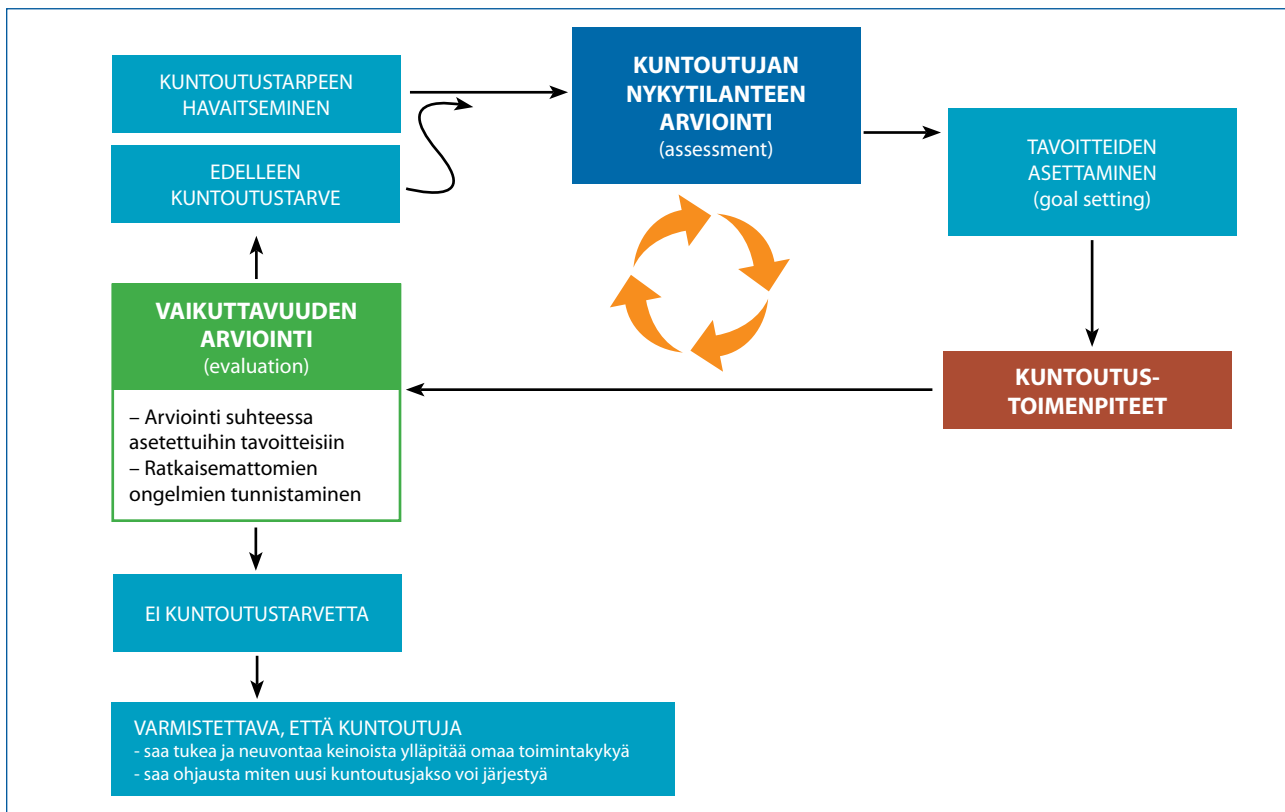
KUNTOUTUSTARPEEN HAVAITSEMINEN

EDELLEEN KUNTOUTUSTARVE

KUNTOUTUJAN NYKYTILANTEEN ARVIOINTI
(assessment)

TAVOITTEIDEN ASETTAMINEN
(goal setting)

VAIKUTTAVUUDEN ARVIOINTI
(evaluation)

– Arviointi suhteessa asetettuihin tavoitteisiin
– Ratkaisemattomien ongelmien tunnistaminen

KUNTOUTUS-TOIMENPITEET

EI KUNTOUTUSTARVETTA

VARMISTETTAVA, ETTÄ KUNTOUTUJA
- saa tukea ja neuvontaa keinoista ylläpitää omaa toimintakykyä
- saa ohjausta miten uusi kuntoutusjakso voi järjestyä